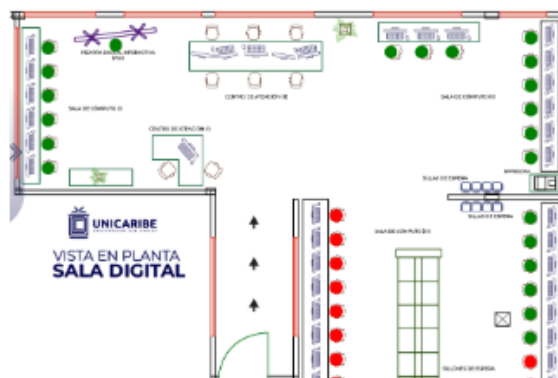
PIZARRA DIGITAL INTERACTIVA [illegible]

CENTRO DE ATENCIÓN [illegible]

SALA DE CÓMPUTO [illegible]

SALA DE CÓMPUTO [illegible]

CENTRO DE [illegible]

SILLAS DE ESPERA

IMPRESORA

SILLAS DE ESPERA

SALA DE CÓMPUTO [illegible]

SILLONES DE ESPERA

UNICARIBE
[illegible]

VISTA EN PLANTA
SALA DIGITAL